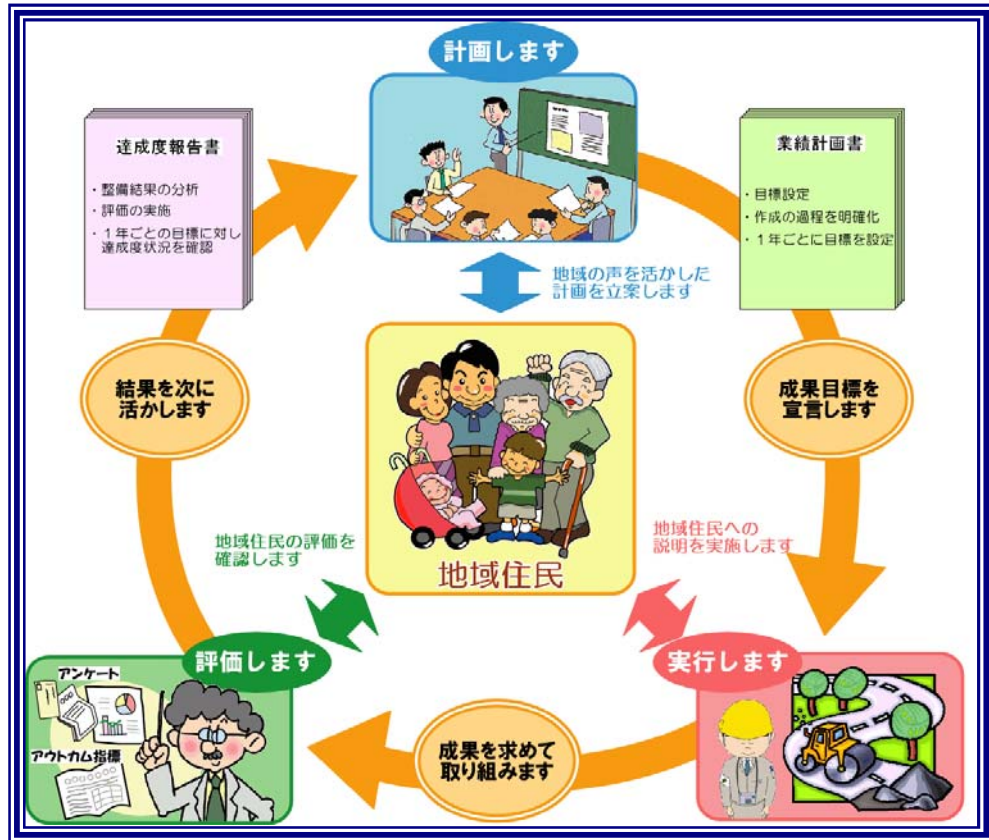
計画します

達成度報告書

・整備結果の分析
・評価の実施
・１年ごとの目標に対し達成度状況を確認

業績計画書

・目標設定
・作成の過程を明確化
・１年ごとに目標を設定

地域の声を活かした計画を立案します

結果を次に活かします

成果目標を宣言します

地域住民の評価を確認します

地域住民への説明を実施します

地域住民

評価します

アンケート

アウトカム指標

実行します

成果を求めて取り組みます